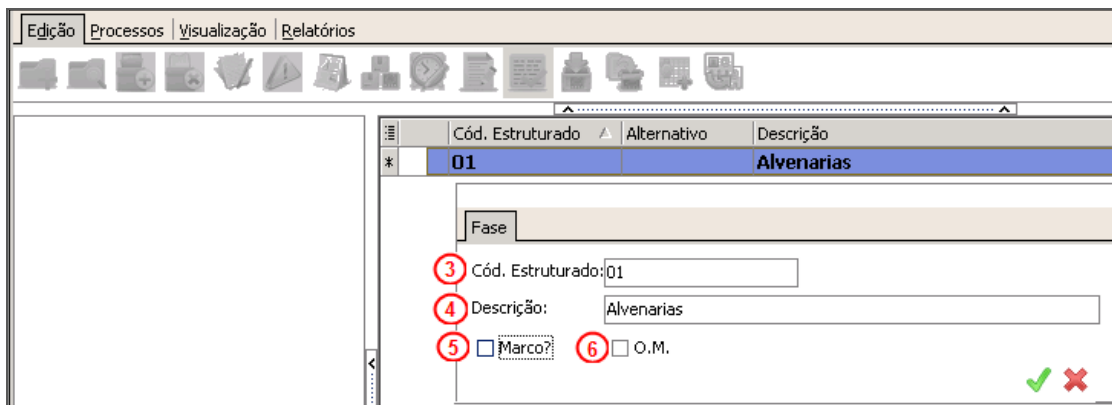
Edição | Processos | Visualização | Relatórios

| | Cód. Estruturado | Alternativo | Descrição |
|---|---|---|---|
| * | 01 | | Alvenarias |

Fase

3 Cód. Estruturado: 01

4 Descrição: Alvenarias

5 Marco? 6 O.M.